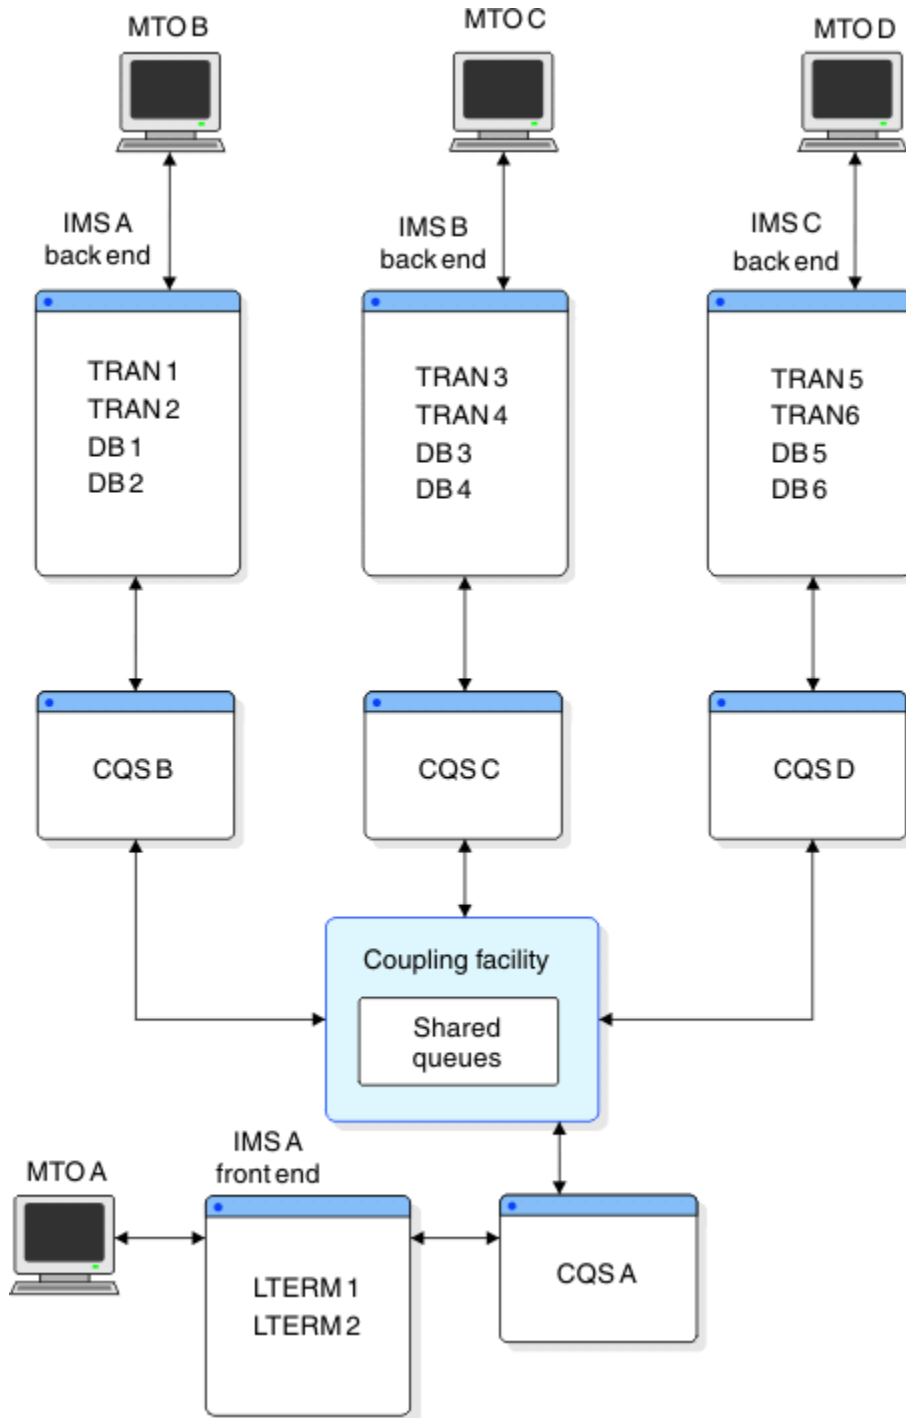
MTO B

MTO C

MTO D

IMS A back end

TRAN 1
TRAN 2
DB 1
DB 2

IMS B back end

TRAN 3
TRAN 4
DB 3
DB 4

IMS C back end

TRAN 5
TRAN6
DB 5
DB 6

CQS B

CQS C

CQS D

Coupling facility

Shared queues

MTO A

IMS A front end

LTERM 1
LTERM 2

CQS A